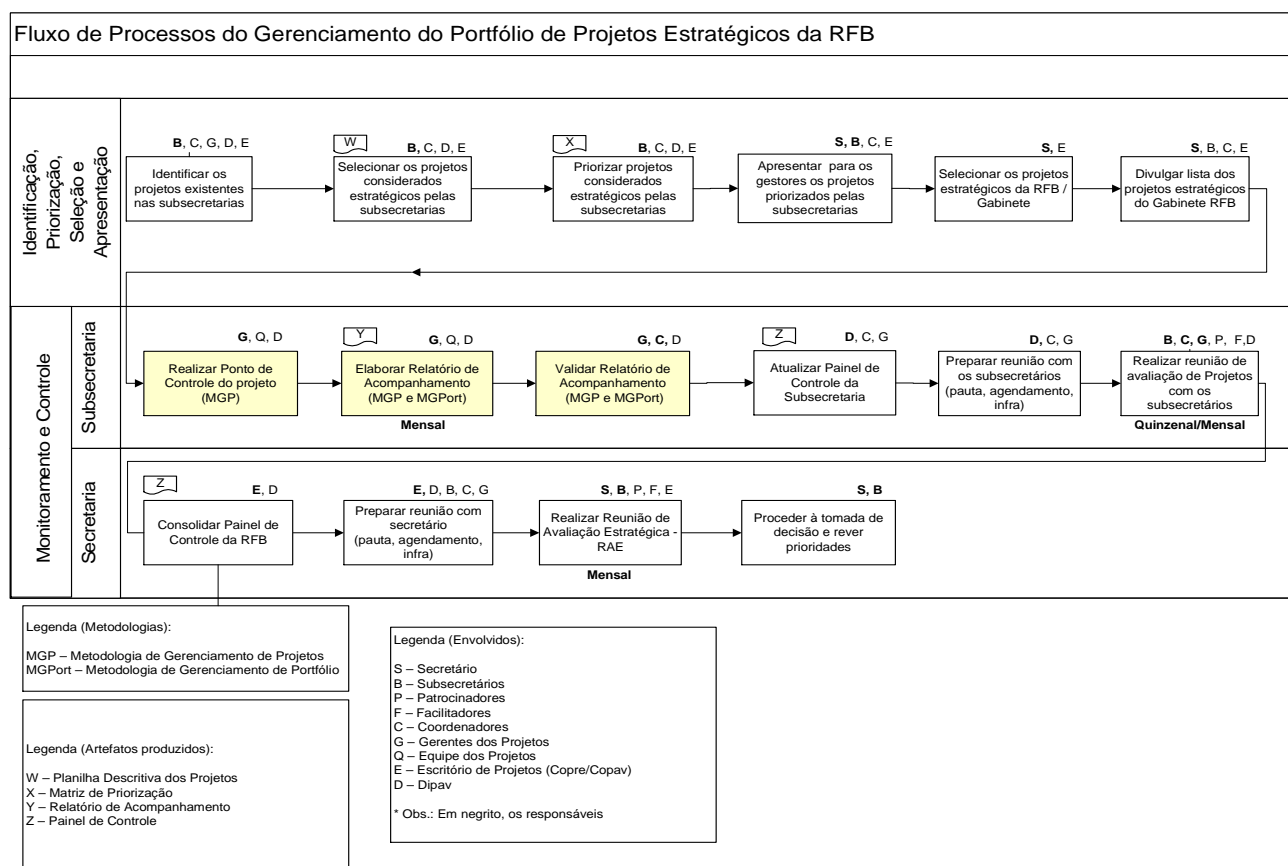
Fluxo de Processos do Gerenciamento do Portfólio de Projetos Estratégicos da RFB

Identificação, Priorização, Seleção e Apresentação

B, C, G, D, E
Identificar os projetos existentes nas subsecretarias

W
B, C, D, E
Selecionar os projetos considerados estratégicos pelas subsecretarias

X
B, C, D, E
Priorizar projetos considerados estratégicos pelas subsecretarias

S, B, C, E
Apresentar para os gestores os projetos priorizados pelas subsecretarias

S, E
Selecionar os projetos estratégicos da RFB / Gabinete

S, B, C, E
Divulgar lista dos projetos estratégicos do Gabinete RFB

Monitoramento e Controle

Subsecretaria

G, Q, D
Realizar Ponto de Controle do projeto (MGP)

Y
G, Q, D
Elaborar Relatório de Acompanhamento (MGP e MGPort)
Mensal

G, C, D
Validar Relatório de Acompanhamento (MGP e MGPort)

Z
D, C, G
Atualizar Painel de Controle da Subsecretaria

D, C, G
Preparar reunião com os subsecretários (pauta, agendamento, infra)

B, C, G, P, F,D
Realizar reunião de avaliação de Projetos com os subsecretários
Quinzenal/Mensal

Secretaria

Z
E, D
Consolidar Painel de Controle da RFB

E, D, B, C, G
Preparar reunião com secretário (pauta, agendamento, infra)

S, B, P, F, E
Realizar Reunião de Avaliação Estratégica - RAE
Mensal

S, B
Proceder à tomada de decisão e rever prioridades

Legenda (Metodologias):

MGP – Metodologia de Gerenciamento de Projetos
MGPort – Metodologia de Gerenciamento de Portfólio

Legenda (Artefatos produzidos):

W – Planilha Descritiva dos Projetos
X – Matriz de Priorização
Y – Relatório de Acompanhamento
Z – Painel de Controle

Legenda (Envolvidos):

S – Secretário
B – Subsecretários
P – Patrocinadores
F – Facilitadores
C – Coordenadores
G – Gerentes dos Projetos
Q – Equipe dos Projetos
E – Escritório de Projetos (Copre/Copav)
D – Dipav

* Obs.: Em negrito, os responsáveis